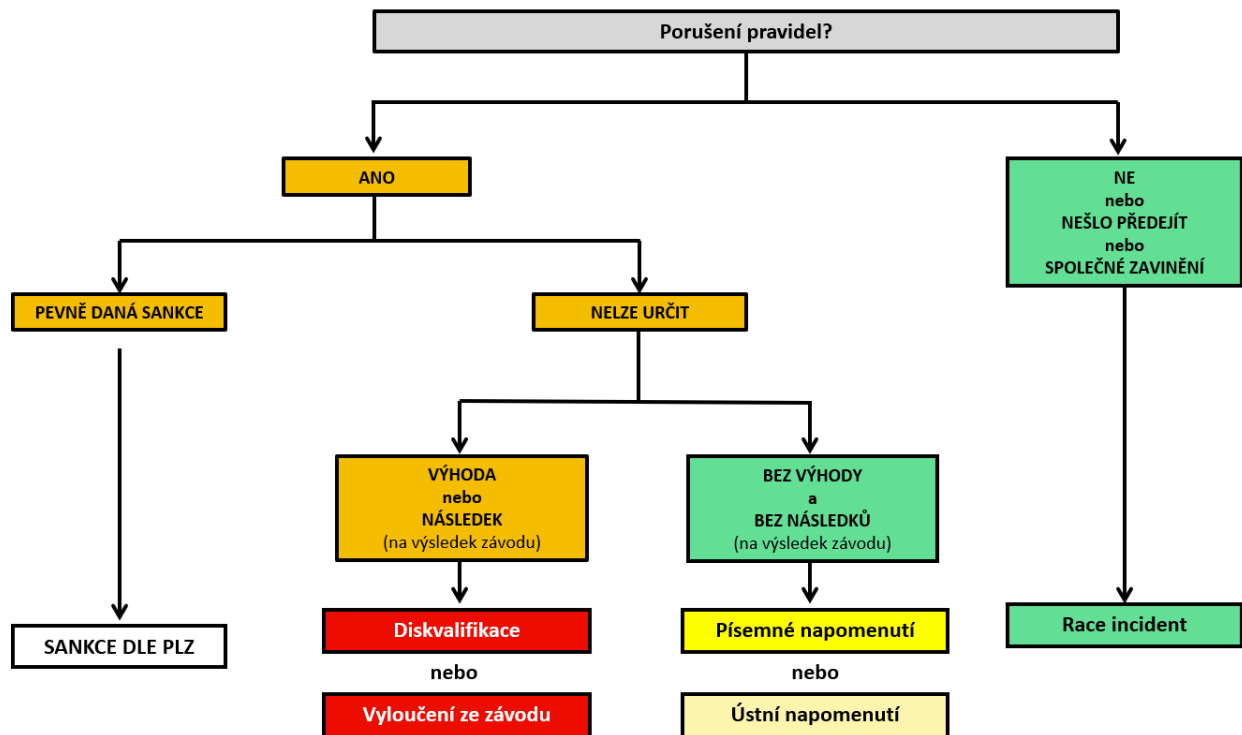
Porušení pravidel?

ANO

NE
nebo
NEŠLO PŘEDEJÍT
nebo
SPOLEČNÉ ZAVINĚNÍ

PEVNĚ DANÁ SANKCE

NELZE URČIT

VÝHODA
nebo
NÁSLEDEK
(na výsledek závodu)

BEZ VÝHODY
a
BEZ NÁSLEDKŮ
(na výsledek závodu)

SANKCE DLE PLZ

Diskvalifikace

nebo

Vyloučení ze závodu

Písemné napomenutí

nebo

Ústní napomenutí

Race incident